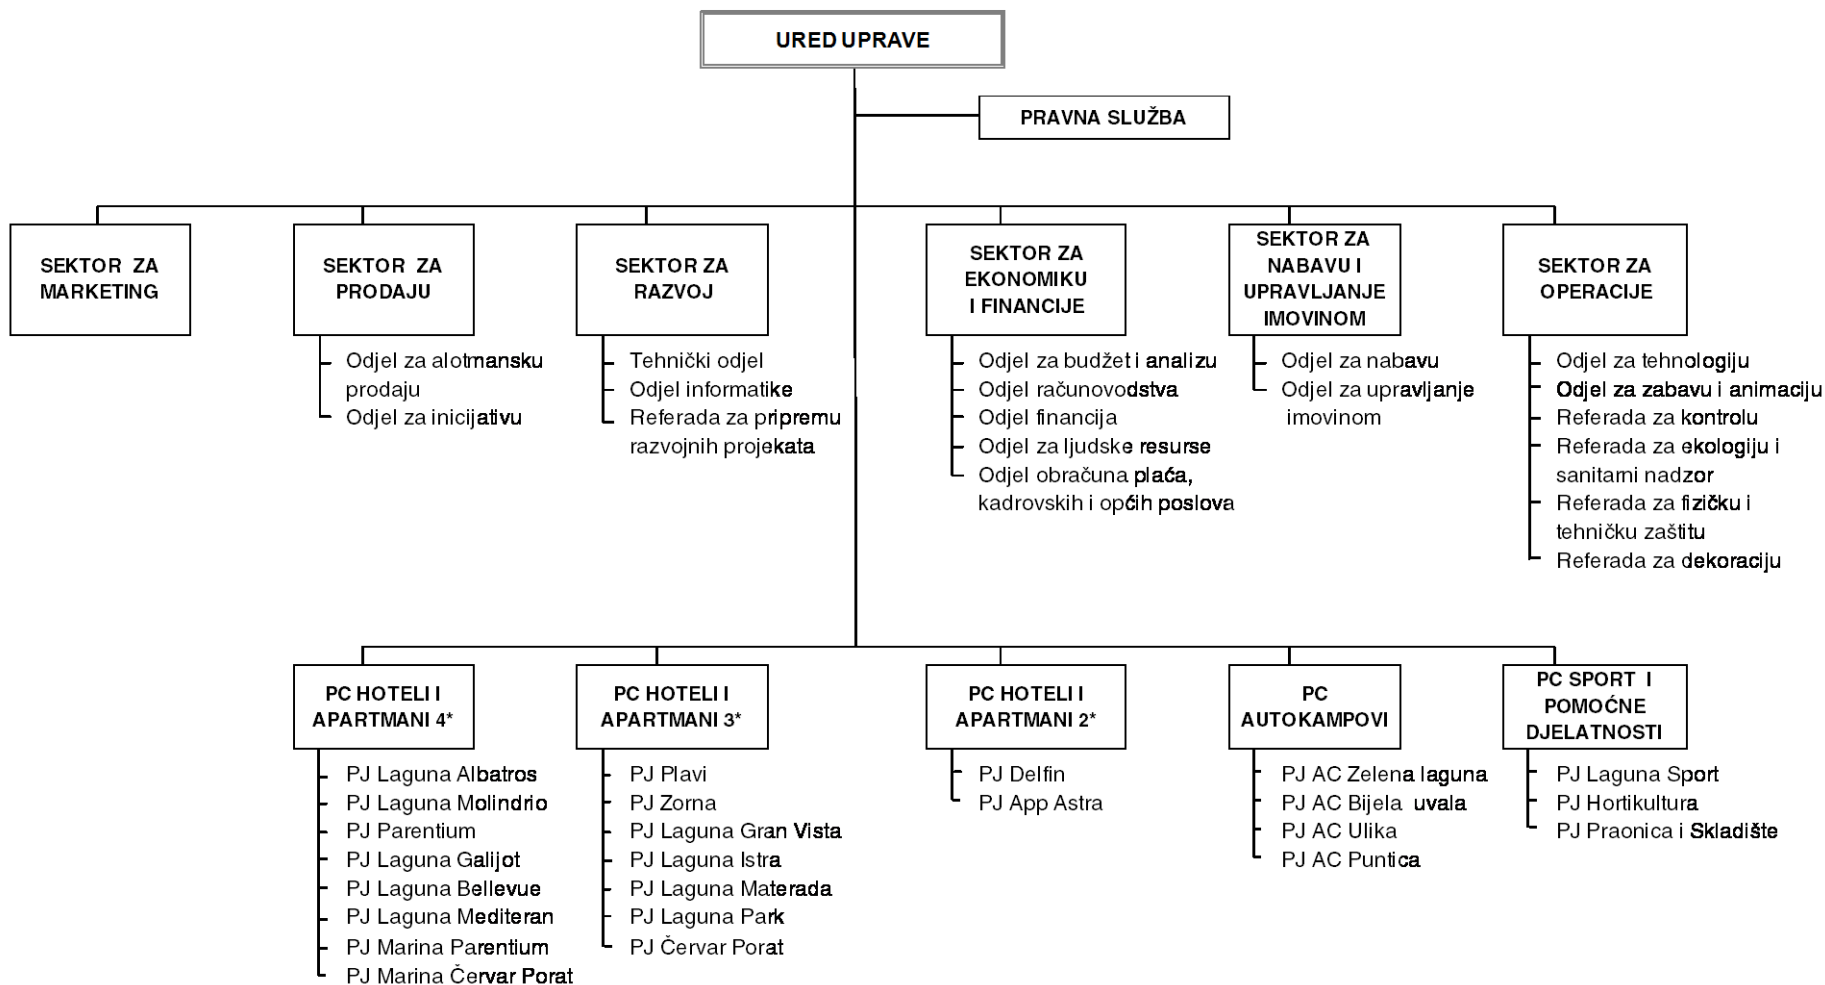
URED UPRAVE

PRAVNA SLUŽBA

SEKTOR ZA MARKETING

SEKTOR ZA PRODAJU
Odjel za alotmansku prodaju
Odjel za inicijativu

SEKTOR ZA RAZVOJ
Tehnički odjel
Odjel informatike
Referada za pripremu razvojnih projekata

SEKTOR ZA EKONOMIKU I FINANCIJE
Odjel za budžet i analizu
Odjel računovodstva
Odjel financija
Odjel za ljudske resurse
Odjel obračuna plaća, kadrovskih i općih poslova

SEKTOR ZA NABAVU I UPRAVLJANJE IMOVINOM
Odjel za nabavu
Odjel za upravljanje imovinom

SEKTOR ZA OPERACIJE
Odjel za tehnologiju
Odjel za zabavu i animaciju
Referada za kontrolu
Referada za ekologiju i sanitarni nadzor
Referada za fizičku i tehničku zaštitu
Referada za dekoraciju

PC HOTELI I APARTMANI 4*
PJ Laguna Albatros
PJ Laguna Molindrio
PJ Parentium
PJ Laguna Galijot
PJ Laguna Bellevue
PJ Laguna Mediteran
PJ Marina Parentium
PJ Marina Červar Porat

PC HOTELI I APARTMANI 3*
PJ Plavi
PJ Zorna
PJ Laguna Gran Vista
PJ Laguna Istra
PJ Laguna Materada
PJ Laguna Park
PJ Červar Porat

PC HOTELI I APARTMANI 2*
PJ Delfin
PJ App Astra

PC AUTOKAMPOVI
PJ AC Zelena laguna
PJ AC Bijela uvala
PJ AC Ulika
PJ AC Puntica

PC SPORT I POMOĆNE DJELATNOSTI
PJ Laguna Sport
PJ Hortikultura
PJ Praonica i Skladište